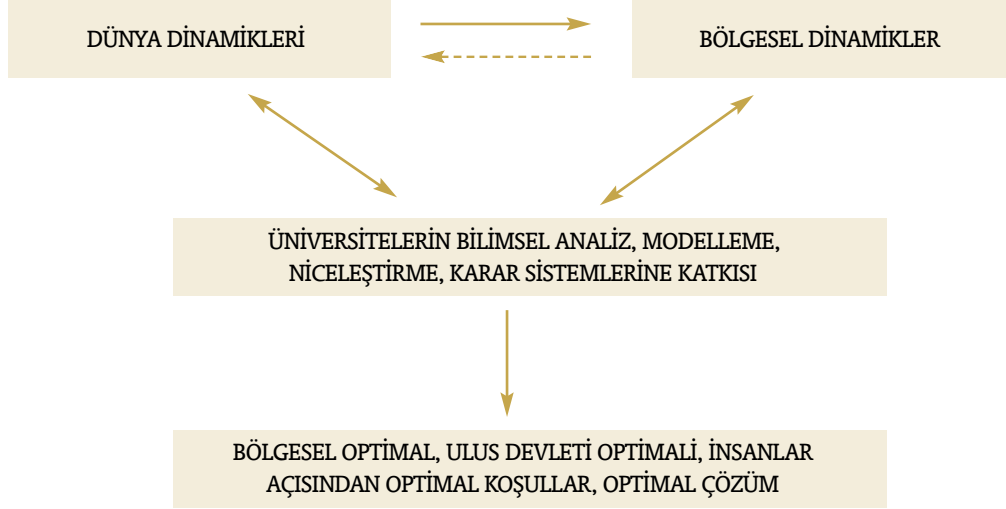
DÜNYA DİNAMİKLERİ

BÖLGESEL DİNAMİKLER

ÜNİVERSİTELERİN BİLİMSEL ANALİZ, MODELLEME, NİCELEŞTİRME, KARAR SİSTEMLERİNE KATKISI

BÖLGESEL OPTİMAL, ULUS DEVLETİ OPTİMALİ, İNSANLAR AÇISINDAN OPTİMAL KOŞULLAR, OPTİMAL ÇÖZÜM